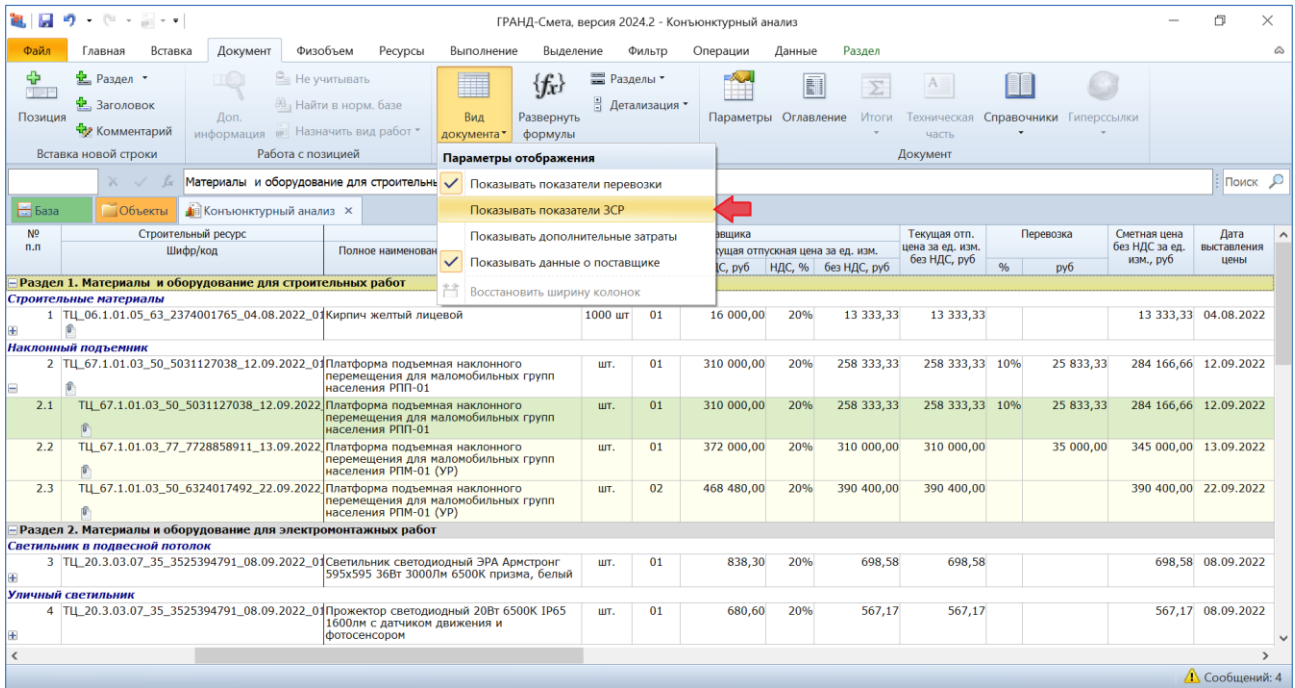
ГРАНД-Смета, версия 2024.2 - Конъюнктурный анализ

Файл Главная Вставка Документ Физобъем Ресурсы Выполнение Выделение Фильтр Операции Данные Раздел

Позиция Раздел Заголовок Комментарий Вставка новой строки
Доп. информация Не учитывать Найти в норм. базе Назначить вид работ Работа с позицией
Вид документа Развернуть формулы Разделы Детализация
Параметры Оглавление Итоги Техническая часть Справочники Гиперссылки Документ

Параметры отображения
Показывать показатели перевозки
Показывать показатели ЗСР
Показывать дополнительные затраты
Показывать данные о поставщике
Восстановить ширину колонок

Материалы и оборудование для строительны

Поиск

База Объекты Конъюнктурный анализ

| № п.п | Строительный ресурс Шифр/код | Полное наименован | | | авщика ущая отпускная цена за ед. изм. ДС, руб | НДС, % | без НДС, руб | Текущая отп. цена за ед. изм. без НДС, руб | Перевозка % | руб | Сметная цена без НДС за ед. изм., руб | Дата выставления цены |
|---|---|---|---|---|---|---|---|---|---|---|---|---|
| Раздел 1. Материалы и оборудование для строительных работ | | | | | | | | | | | | |
| Строительные материалы | | | | | | | | | | | | |
| 1 | ТЦ_06.1.01.05_63_2374001765_04.08.2022_01 | Кирпич желтый лицевой | 1000 шт | 01 | 16 000,00 | 20% | 13 333,33 | 13 333,33 | | | 13 333,33 | 04.08.2022 |
| Наклонный подъемник | | | | | | | | | | | | |
| 2 | ТЦ_67.1.01.03_50_5031127038_12.09.2022_01 | Платформа подъемная наклонного перемещения для маломобильных групп населения РПП-01 | шт. | 01 | 310 000,00 | 20% | 258 333,33 | 258 333,33 | 10% | 25 833,33 | 284 166,66 | 12.09.2022 |
| 2.1 | ТЦ_67.1.01.03_50_5031127038_12.09.2022 | Платформа подъемная наклонного перемещения для маломобильных групп населения РПП-01 | шт. | 01 | 310 000,00 | 20% | 258 333,33 | 258 333,33 | 10% | 25 833,33 | 284 166,66 | 12.09.2022 |
| 2.2 | ТЦ_67.1.01.03_77_7728858911_13.09.2022 | Платформа подъемная наклонного перемещения для маломобильных групп населения РПМ-01 (УР) | шт. | 01 | 372 000,00 | 20% | 310 000,00 | 310 000,00 | | 35 000,00 | 345 000,00 | 13.09.2022 |
| 2.3 | ТЦ_67.1.01.03_50_6324017492_22.09.2022 | Платформа подъемная наклонного перемещения для маломобильных групп населения РПМ-01 (УР) | шт. | 02 | 468 480,00 | 20% | 390 400,00 | 390 400,00 | | | 390 400,00 | 22.09.2022 |
| Раздел 2. Материалы и оборудование для электромонтажных работ | | | | | | | | | | | | |
| Светильник в подвесной потолок | | | | | | | | | | | | |
| 3 | ТЦ_20.3.03.07_35_3525394791_08.09.2022_01 | Светильник светодиодный ЭРА Армстронг 595х595 36Вт 3000Лм 6500К призма, белый | шт. | 01 | 838,30 | 20% | 698,58 | 698,58 | | | 698,58 | 08.09.2022 |
| Уличный светильник | | | | | | | | | | | | |
| 4 | ТЦ_20.3.03.07_35_3525394791_08.09.2022_01 | Прожектор светодиодный 20Вт 6500К IP65 1600лм с датчиком движения и фотосенсором | шт. | 01 | 680,60 | 20% | 567,17 | 567,17 | | | 567,17 | 08.09.2022 |

Сообщений: 4